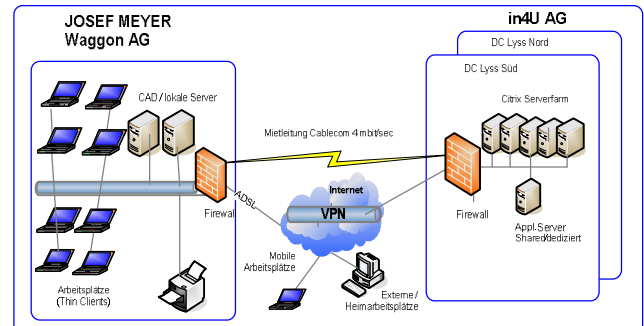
JOSEF MEYER
Waggon AG

in4U AG

DC Lyss Nord

DC Lyss Süd

CAD / lokale Server

Citrix Serverfarm

Mietleitung Cablecom 4 mbit/sec

Internet

ADSL

VPN

Firewall

Firewall

Appl.Server
Shared/dediziert

Mobile
Arbeitsplätze

Arbeitsplätze
(Thin Clients)

Externe /
Heimarbeitsplätze